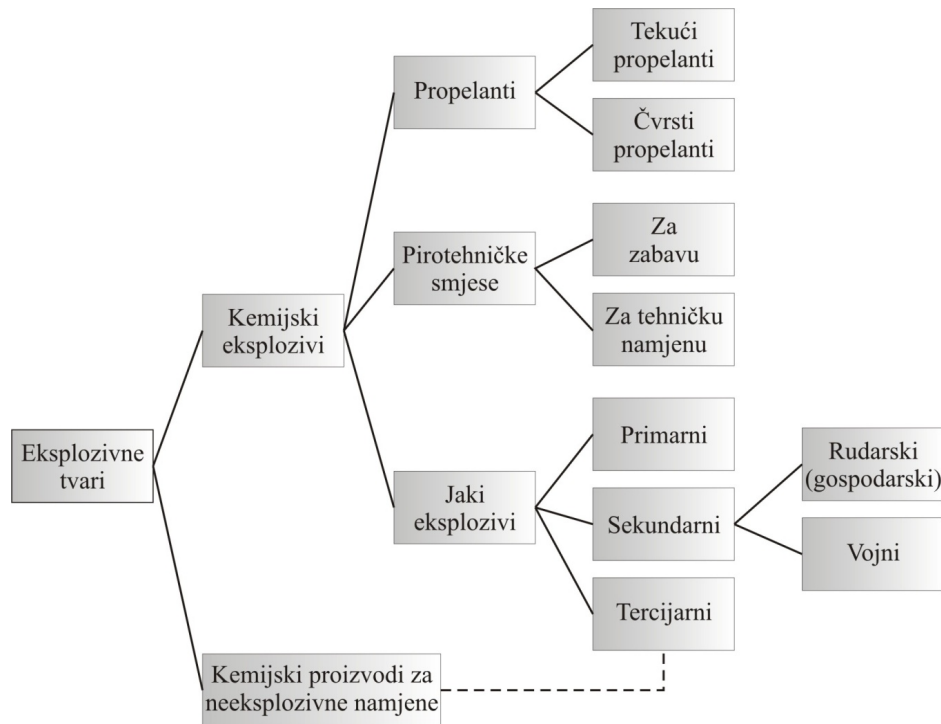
Eksplozivne tvari

Kemijski eksplozivi

Propelanti

Tekući propelanti

Čvrsti propelanti

Pirotehničke smjese

Za zabavu

Za tehničku namjenu

Jaki eksplozivi

Primarni

Sekundarni

Rudarski (gospodarski)

Vojni

Tercijarni

Kemijski proizvodi za neeksplozivne namjene